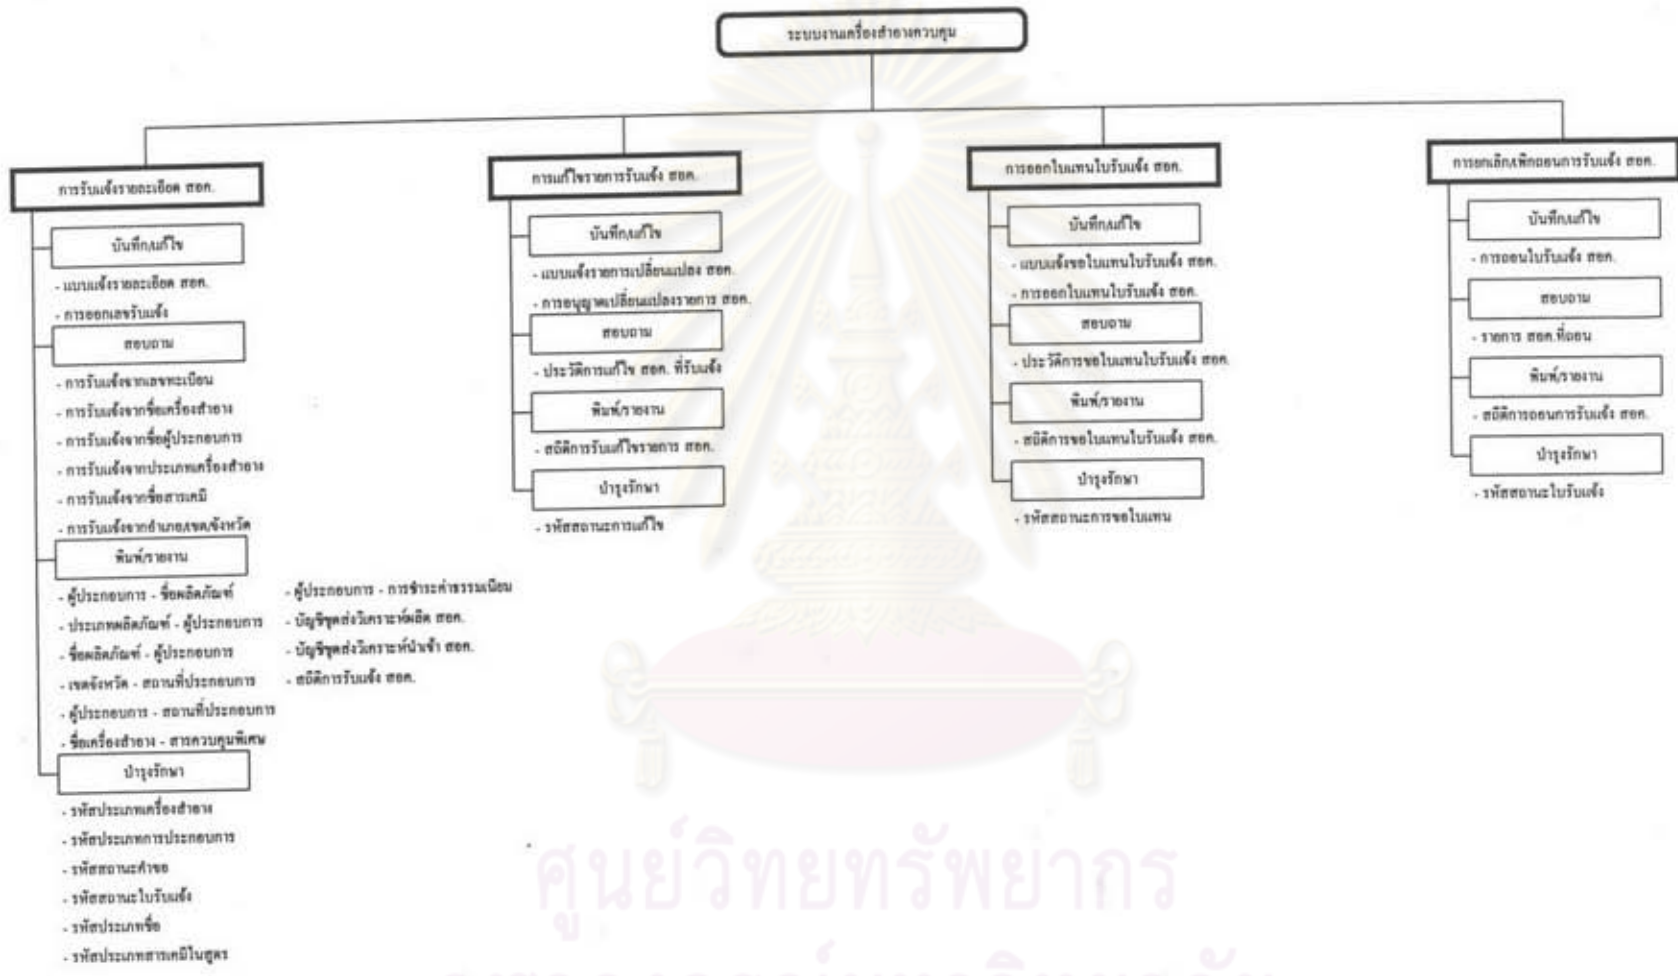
ระบบงานเครื่องสำอางควบคุม

การรับแจ้งรายละเอียด สอค.

บันทึก/แก้ไข

- แบบแจ้งรายละเอียด สอค.

- การออกเลขรับแจ้ง

สอบถาม

- การรับแจ้งจากเลขทะเบียน

- การรับแจ้งจากชื่อเครื่องสำอาง

- การรับแจ้งจากชื่อผู้ประกอบการ

- การรับแจ้งจากประเภทเครื่องสำอาง

- การรับแจ้งจากชื่อสารเคมี

- การรับแจ้งจากอำเภอ/เขต/จังหวัด

พิมพ์/รายงาน

- ผู้ประกอบการ - ชื่อผลิตภัณฑ์

- ประเภทผลิตภัณฑ์ - ผู้ประกอบการ

- ชื่อผลิตภัณฑ์ - ผู้ประกอบการ

- เขตจังหวัด - สถานที่ประกอบการ

- ผู้ประกอบการ - สถานที่ประกอบการ

- ชื่อเครื่องสำอาง - สารควบคุมพิเศษ

- ผู้ประกอบการ - การชำระค่าธรรมเนียม

- บัญชีชุดส่งวิเคราะห์ผลิต สอค.

- บัญชีชุดส่งวิเคราะห์นำเข้า สอค.

- สถิติการรับแจ้ง สอค.

บำรุงรักษา

- รหัสประเภทเครื่องสำอาง

- รหัสประเภทการประกอบการ

- รหัสสถานะคำขอ

- รหัสสถานะใบรับแจ้ง

- รหัสประเภทชื่อ

- รหัสประเภทสารเคมีในสูตร

การแก้ไขรายการรับแจ้ง สอค.

บันทึก/แก้ไข

- แบบแจ้งรายการเปลี่ยนแปลง สอค.

- การอนุญาตเปลี่ยนแปลงรายการ สอค.

สอบถาม

- ประวัติการแก้ไข สอค. ที่รับแจ้ง

พิมพ์/รายงาน

- สถิติการรับแก้ไขรายการ สอค.

บำรุงรักษา

- รหัสสถานะการแก้ไข

การออกใบแทนใบรับแจ้ง สอค.

บันทึก/แก้ไข

- แบบแจ้งขอใบแทนใบรับแจ้ง สอค.

- การออกใบแทนใบรับแจ้ง สอค.

สอบถาม

- ประวัติการขอใบแทนใบรับแจ้ง สอค.

พิมพ์/รายงาน

- สถิติการขอใบแทนใบรับแจ้ง สอค.

บำรุงรักษา

- รหัสสถานะการขอใบแทน

การยกเลิก/เพิกถอนการรับแจ้ง สอค.

บันทึก/แก้ไข

- การถอนใบรับแจ้ง สอค.

สอบถาม

- รายการ สอค.ที่ถอน

พิมพ์/รายงาน

- สถิติการถอนการรับแจ้ง สอค.

บำรุงรักษา

- รหัสสถานะใบรับแจ้ง

ศูนย์วิทยทรัพยากร